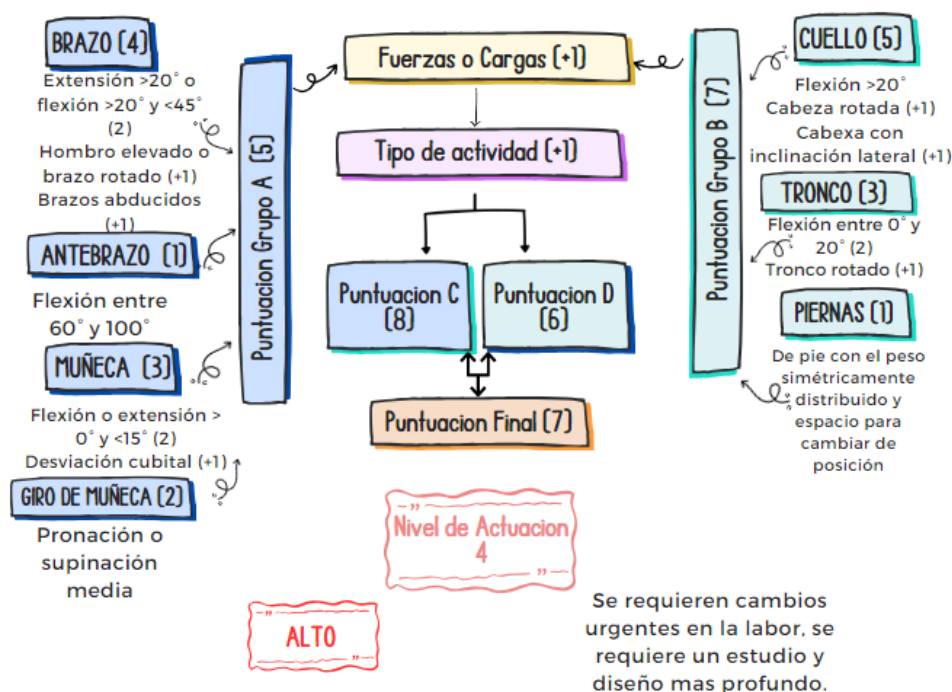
BRAZO (4)

Extensión >20° o flexión >20° y <45° (2)
Hombro elevado o brazo rotado (+1)
Brazos abducidos (+1)

ANTEBRAZO (1)

Flexión entre 60° y 100°

MUÑECA (3)

Flexión o extensión > 0° y <15° (2)
Desviación cubital (+1)

GIRO DE MUÑECA (2)

Pronación o supinación media

Puntuacion Grupo A (5)

Fuerzas o Cargas (+1)

Tipo de actividad (+1)

Puntuacion C (8)

Puntuacion D (6)

Puntuacion Final (7)

Puntuacion Grupo B (7)

CUELLO (5)

Flexión >20°
Cabeza rotada (+1)
Cabexa con inclinación lateral (+1)

TRONCO (3)

Flexión entre 0° y 20° (2)
Tronco rotado (+1)

PIERNAS (1)

De pie con el peso simétricamente distribuido y espacio para cambiar de posición

Nivel de Actuacion
4

ALTO

Se requieren cambios urgentes en la labor, se requiere un estudio y diseño mas profundo.